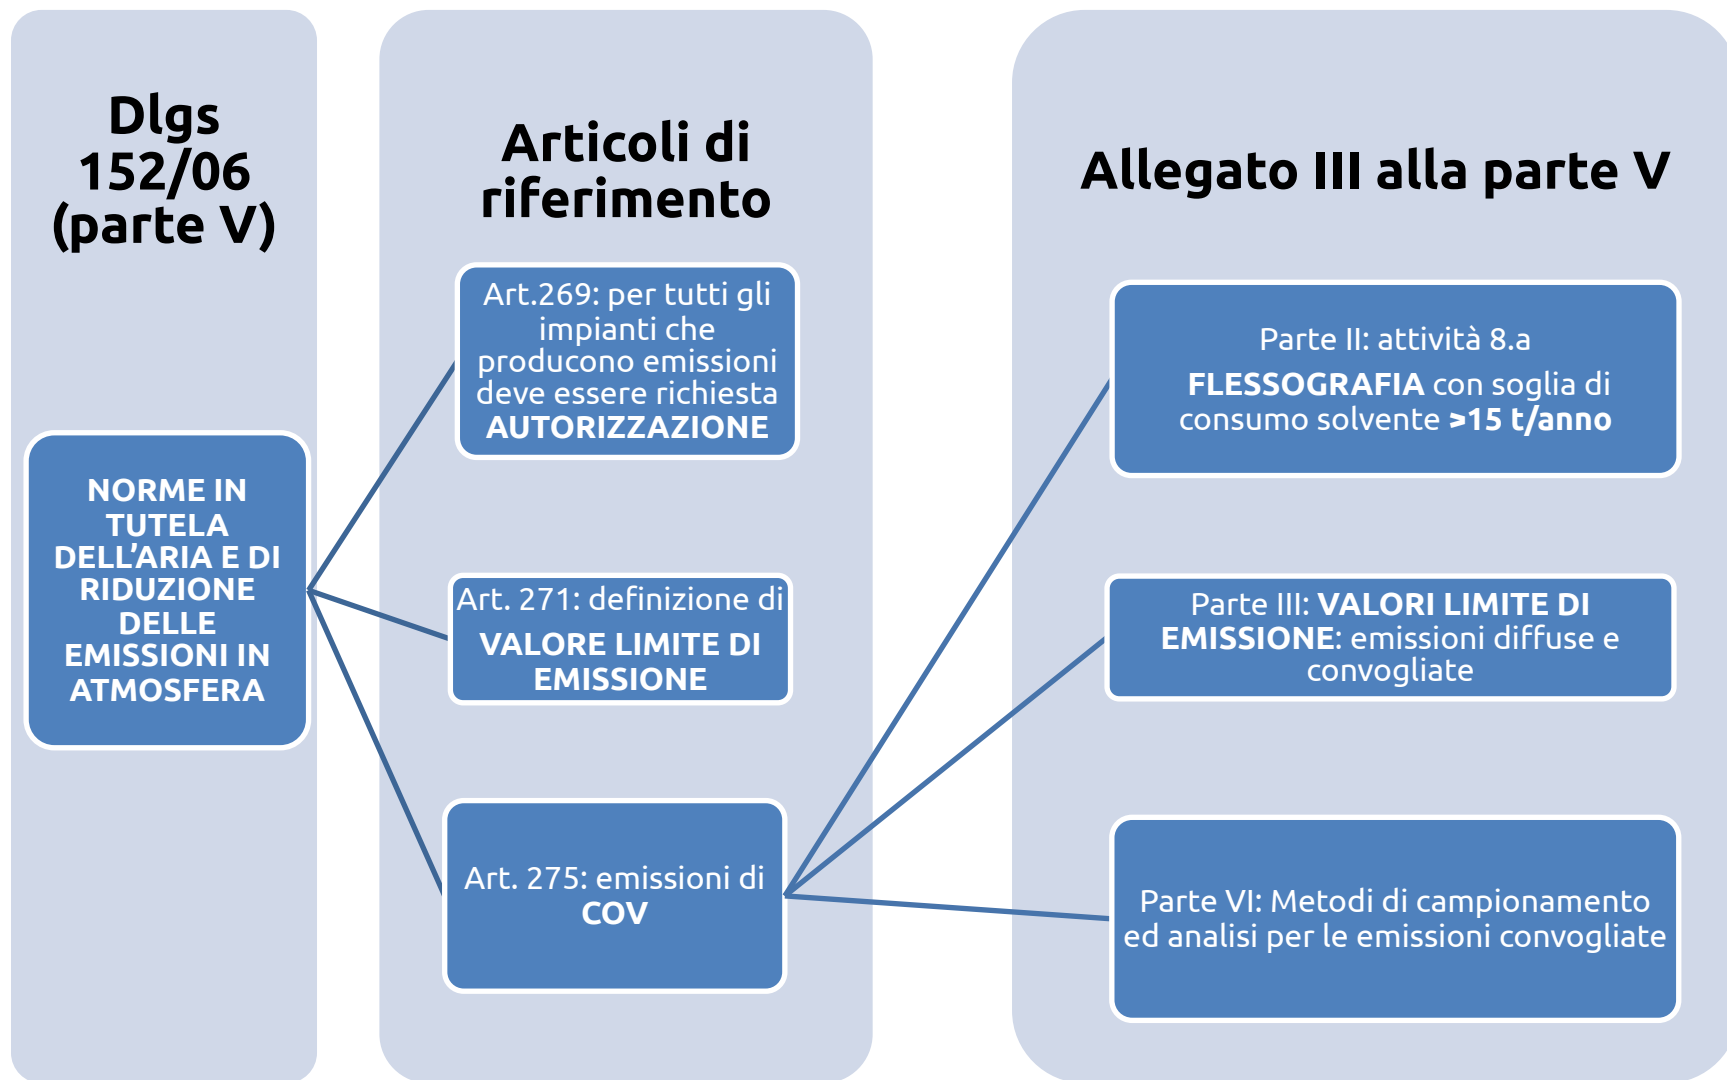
Dlgs 152/06 (parte V)

NORME IN TUTELA DELL'ARIA E DI RIDUZIONE DELLE EMISSIONI IN ATMOSFERA

Articoli di riferimento

Art.269: per tutti gli impianti che producono emissioni deve essere richiesta AUTORIZZAZIONE

Art. 271: definizione di VALORE LIMITE DI EMISSIONE

Art. 275: emissioni di COV

Allegato III alla parte V

Parte II: attività 8.a
FLESSOGRAFIA con soglia di consumo solvente >15 t/anno

Parte III: VALORI LIMITE DI EMISSIONE: emissioni diffuse e convogliate

Parte VI: Metodi di campionamento ed analisi per le emissioni convogliate